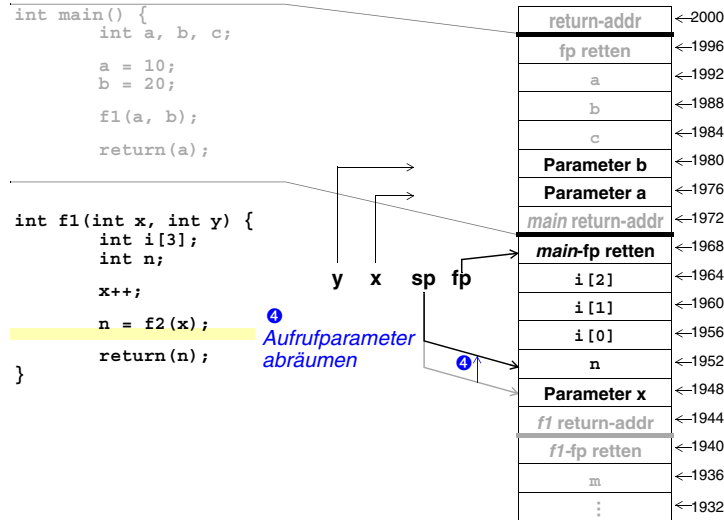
int main() {
int a, b, c;

a = 10;
b = 20;

f1(a, b);

return(a);

int f1(int x, int y) {
int i[3];
int n;

x++;

n = f2(x);

return(n);
}

y x sp fp

❹ Aufrufparameter abräumen

❹

| | |
|---|---|
| return-addr | 2000 |
| fp retten | 1996 |
| a | 1992 |
| b | 1988 |
| c | 1984 |
| Parameter b | 1980 |
| Parameter a | 1976 |
| *main* return-addr | 1972 |
| *main*-fp retten | 1968 |
| i[2] | 1964 |
| i[1] | 1960 |
| i[0] | 1956 |
| n | 1952 |
| Parameter x | 1948 |
| *f1* return-addr | 1944 |
| *f1*-fp retten | 1940 |
| m | 1936 |
| ⋮ | 1932 |